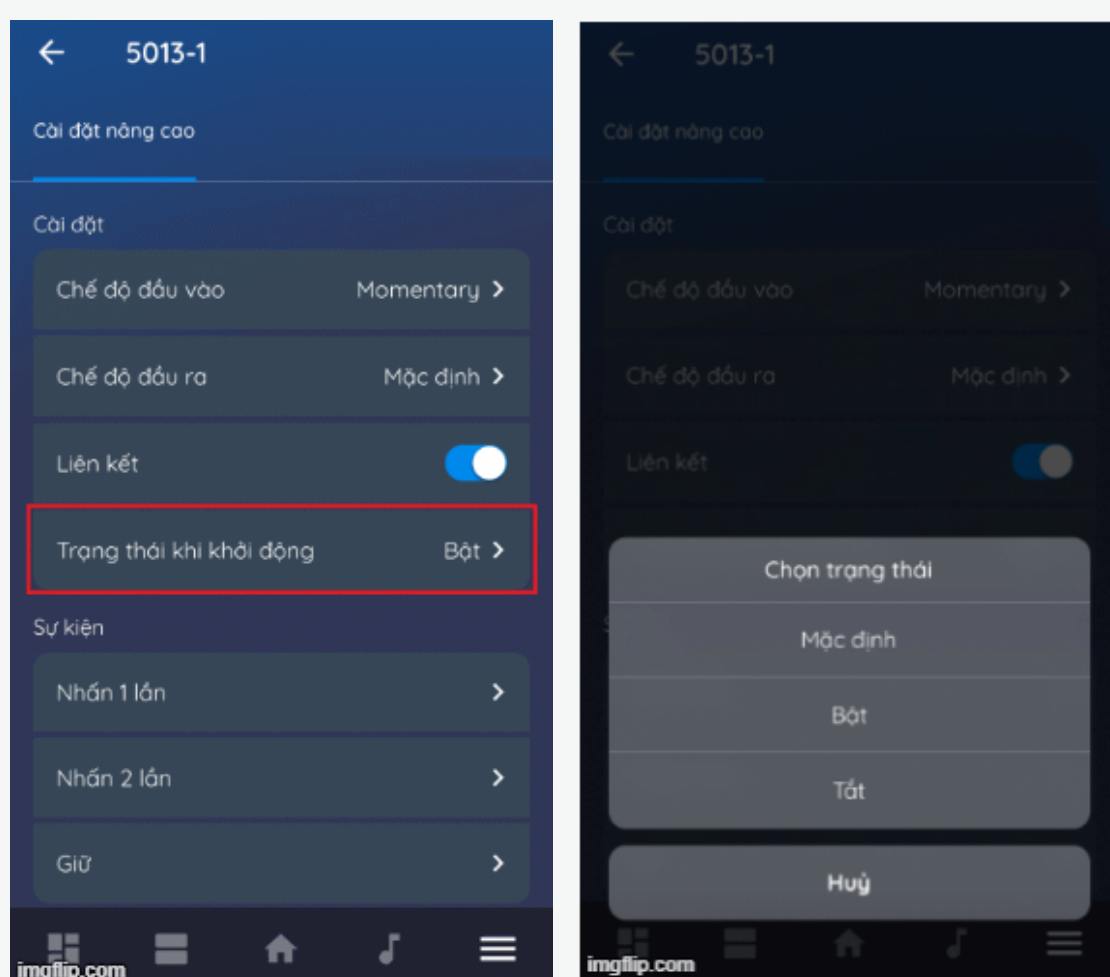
← 5013-1

Cài đặt nâng cao

Cài đặt

Chế độ đầu vào Momentary >

Chế độ đầu ra Mặc định >

Liên kết

Trạng thái khi khởi động Bật >

Sự kiện

Nhấn 1 lần >

Nhấn 2 lần >

Giữ >

imgflip.com

← 5013-1

Cài đặt nâng cao

Cài đặt

Chế độ đầu vào Momentary >

Chế độ đầu ra Mặc định >

Liên kết

Chọn trạng thái

Mặc định

Bật

Tắt

Huỷ

imgflip.com